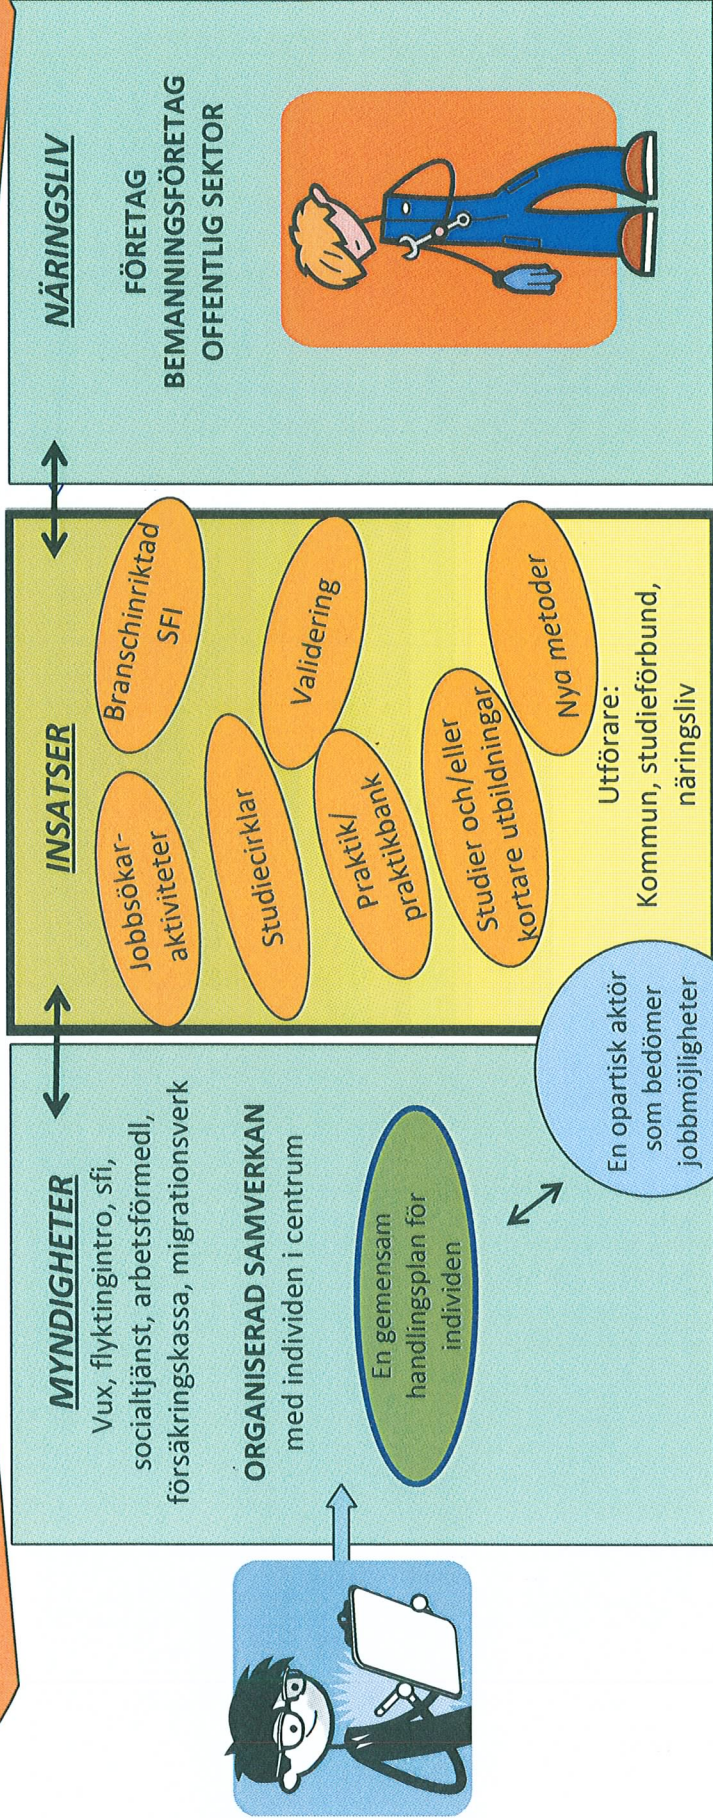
MYNDIGHETER

Vux, flyktingintro, sfi, socialtjänst, arbetsförmedl, försäkringskassa, migrationsverk

ORGANISERAD SAMVERKAN med individen i centrum

En gemensam handlingsplan för individen

En opartisk aktör som bedömer jobbmöjligheter

INSATSER

Jobbsökar-aktiviteter

Branschinriktad SFI

Studiecirklar

Validering

Praktik/ praktikbank

Studier och/eller kortare utbildningar

Nya metoder

Utförare: Kommun, studieförbund, näringsliv

NÄRINGSLIV

FÖRETAG
BEMANNINGSFÖRETAG
OFFENTLIG SEKTOR